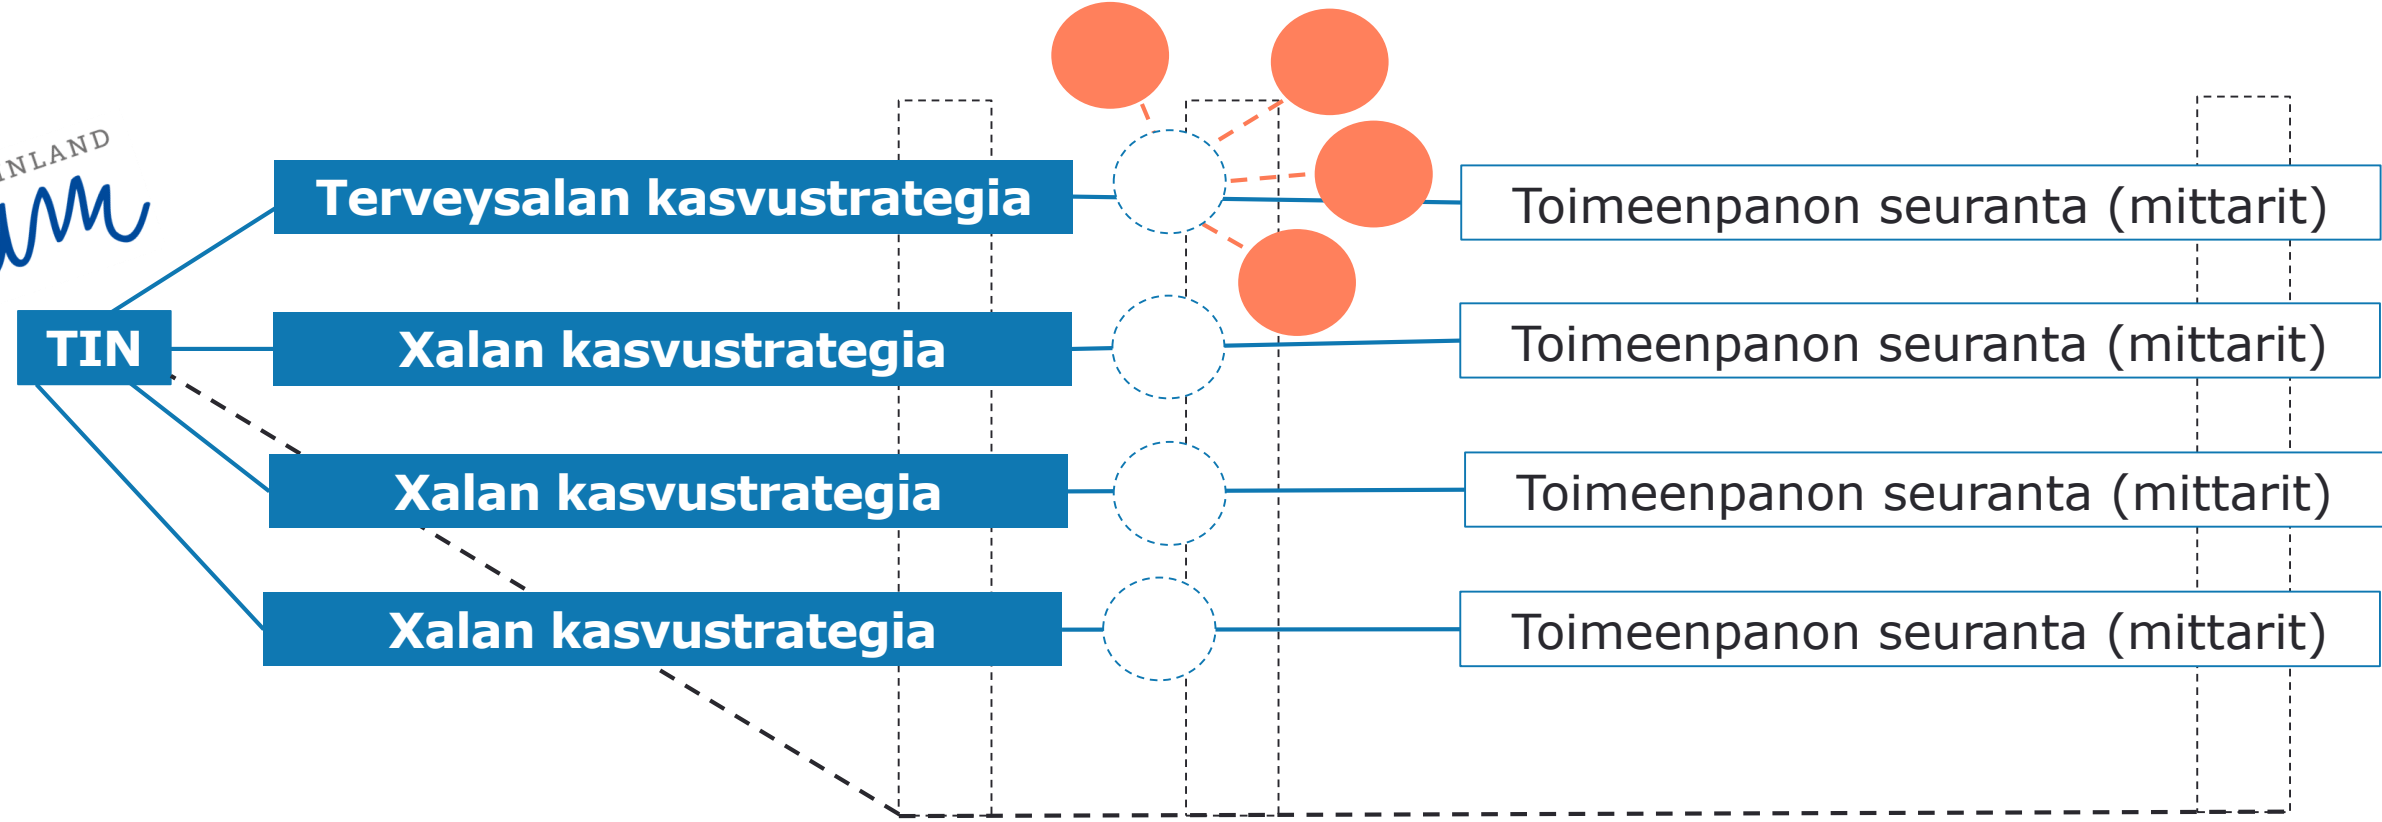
INLAND

TIN

Terveysalan kasvustrategia

Xalan kasvustrategia

Xalan kasvustrategia

Xalan kasvustrategia

Toimeenpanon seuranta (mittarit)

Toimeenpanon seuranta (mittarit)

Toimeenpanon seuranta (mittarit)

Toimeenpanon seuranta (mittarit)